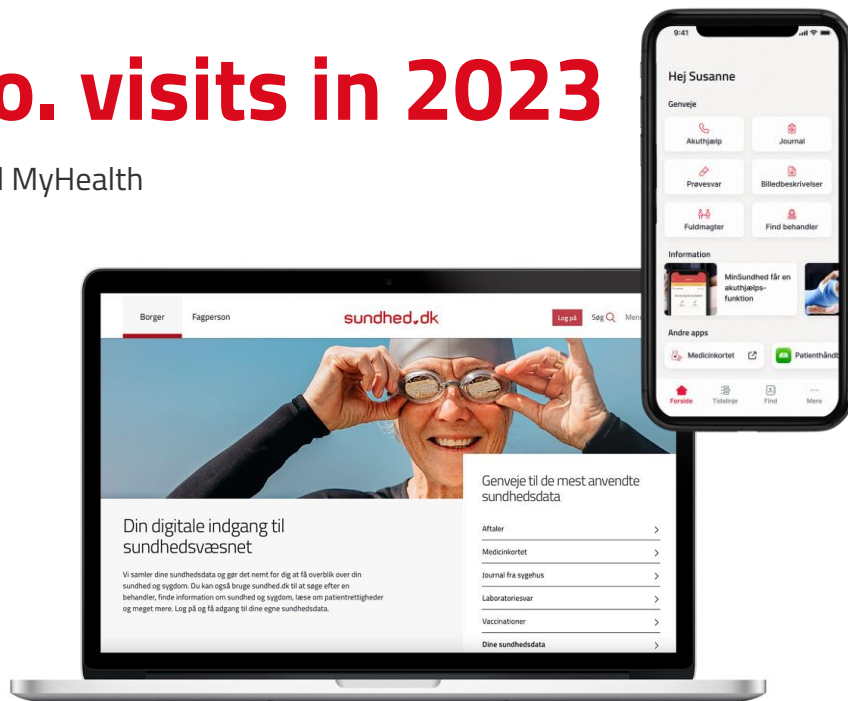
o. visits in 2023

l MyHealth

Borger Fagperson

sundhed.dk

Log på Søg Men

Din digitale indgang til sundhedsvæsnet

Vi samler dine sundhedsdata og gør det nemt for dig at få overblik over din sundhed og sygdom. Du kan også bruge sundhed.dk til at søge efter en behandler, finde information om sundhed og sygdom, læse om patientrettigheder og meget mere. Log på og få adgang til dine egne sundhedsdata.

Genveje til de mest anvendte sundhedsdata

Aftaler

Medicinkortet

Journal fra sygehus

Laboratoriesvar

Vaccinationer

Dine sundhedsdata

9:41

Hej Susanne

Genveje

Akuthjælp

Journal

Prøvesvar

Billedbeskrivelser

Fuldmagter

Find behandler

Information

MinSundhed får en akuthjælps-funktion

Andre apps

Medicinkortet

Patienthånd

Forside

Tidslinje

Find

Mere